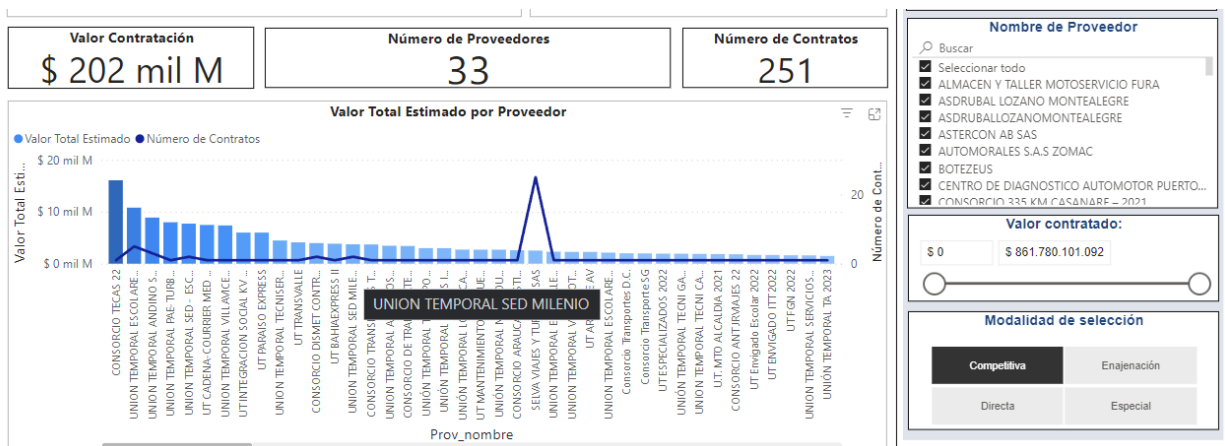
Valor Contratación
$ 202 mil M

Número de Proveedores
33

Número de Contratos
251

Valor Total Estimado por Proveedor

Valor Total Estimado  Número de Contratos

$ 20 mil M
$ 10 mil M
$ 0 mil M

Valor Total Esti...

20
0
Número de Cont...

CONSORCIO TECAS 22
UNION TEMPORAL ESCOLARE...
UNION TEMPORAL ANDINO S...
UNION TEMPORAL PAE TURB...
UNION TEMPORAL SED - ESC...
UT CADENA-COURRIER MED...
UNION TEMPORAL VILLAMCE...
UT INTEGRACION SOCIAL KV ...
UT PARAISO EXPRESS
UNION TEMPORAL TECNISER...
UT TRANSVALLE
CONSORCIO DISMET CONTR...
UT BAHIAEXPRESS II
UNION TEMPORAL SED MILE...
CONSORCIO TRANS...
UNION TEMPORAL A...
CONSORCIO DE TRA...
UNION TEMPORAL T...
UNION TEMPORAL ...
UNION TEMPORAL L...
UT MANTENIMIENTO ...
UNION TEMPORAL M...
CONSORCIO ARAUCA...
SELVA VIAJES Y TUR...
UNION TEMPORAL ...
UNION TEMPORAL V...
UT AR...
UNION TEMPORAL ESCOLAR...
Consorcio Transportes D.C.
Consorcio Transporte SG
UT ESPECIALIZADOS 2022
UNION TEMPORAL TECNI GA...
UNION TEMPORAL TECNI CA...
UT. MTO ALCALDIA 2021
CONSORCIO ANTJRVIAJES 22
UT Envigado Escolar 2022
UT ENVIGADO ITT 2022
UTFGN 2022
UNION TEMPORAL SERVICIOS ...
UNION TEMPORAL TA 2023

UNION TEMPORAL SED MILENIO

Prov_nombre

Nombre de Proveedor
Buscar
Seleccionar todo
ALMACEN Y TALLER MOTOSERVICIO FURA
ASDRUBAL LOZANO MONTEALEGRE
ASDRUBALLOZANOMONTEALEGRE
ASTERCON AB SAS
AUTOMORALES S.A.S ZOMAC
BOTEZEUS
CENTRO DE DIAGNOSTICO AUTOMOTOR PUERTO...
CONSORCIO 335 KM CASANARE – 2021

Valor contratado:
$ 0
$ 861.780.101.092

Modalidad de selección
Competitiva
Enajenación
Directa
Especial